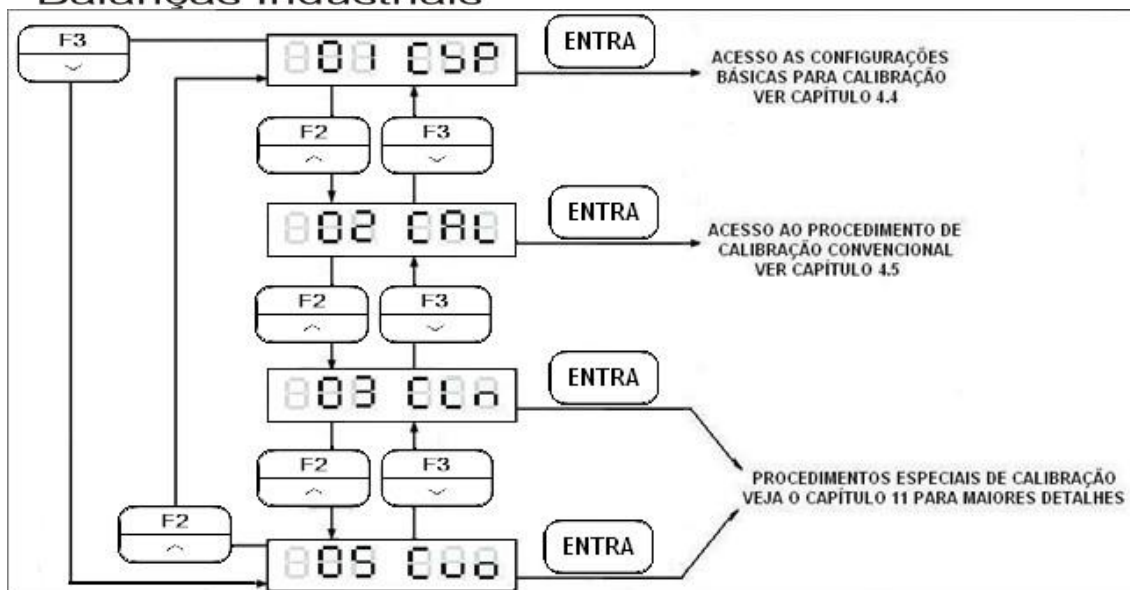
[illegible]

F3

01 CSP

ENTRA

ACESSO AS CONFIGURAÇÕES BÁSICAS PARA CALIBRAÇÃO VER CAPÍTULO 4.4

F2

F3

02 CAL

ENTRA

ACESSO AO PROCEDIMENTO DE CALIBRAÇÃO CONVENCIONAL VER CAPÍTULO 4.5

F2

F3

03 CLn

ENTRA

F2

F3

PROCEDIMENTOS ESPECIAIS DE CALIBRAÇÃO VEJA O CAPÍTULO 11 PARA MAIORES DETALHES

F2

05 Cuo

ENTRA